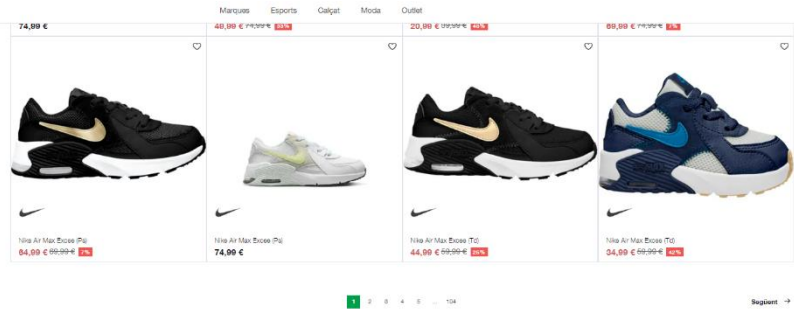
Marques Esports Calçat Moda Outlet

74,99 €
49,99 € 74,99 € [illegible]
20,99 € 59,99 € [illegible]
69,99 € 74,99 € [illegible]

Nike Air Max Excee (Ps)
64,99 € 69,99 € 7%

Nike Air Max Excee (Ps)
74,99 €

Nike Air Max Excee (Td)
44,99 € 59,99 € 25%

Nike Air Max Excee (Td)
34,99 € 59,99 € 42%

1 2 3 4 5 ... 104

Següent